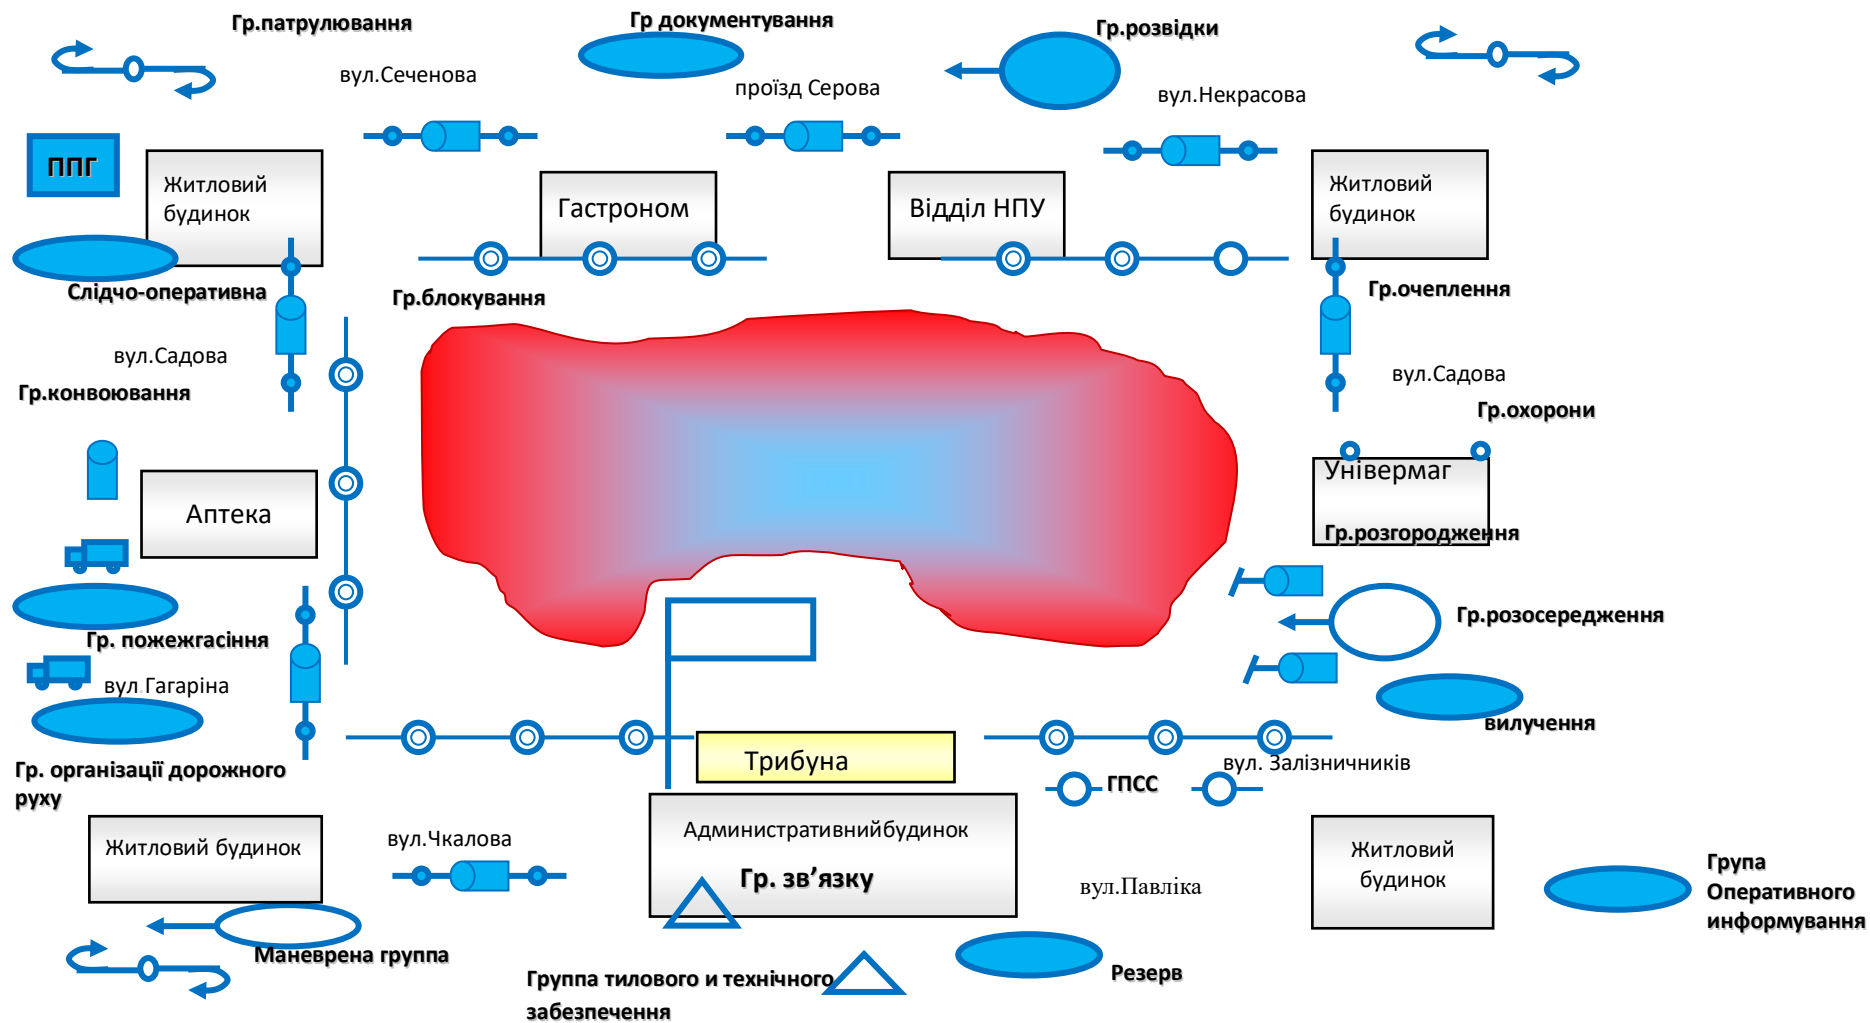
Гр.патрулювання

Гр документування

Гр.розвідки

вул.Сеченова

проїзд Серова

вул.Некрасова

ППГ

Житловий будинок

Гастроном

Відділ НПУ

Житловий будинок

Слідчо-оперативна

Гр.блокування

Гр.очеплення

вул.Садова

Гр.конвоювання

вул.Садова

Гр.охорони

Аптека

Універмаг

Гр.розгородження

Гр.розосередження

Гр. пожежгасіння

вул.Гагаріна

вилучення

Гр. організації дорожного руху

Трибуна

ГПСС

вул. Залізничників

Житловий будинок

вул.Чкалова

Административнийбудинок

Гр. зв'язку

вул.Павліка

Житловий будинок

Група Оперативного информування

Маневрена группа

Группа тилового и технічного забезпечення

Резерв